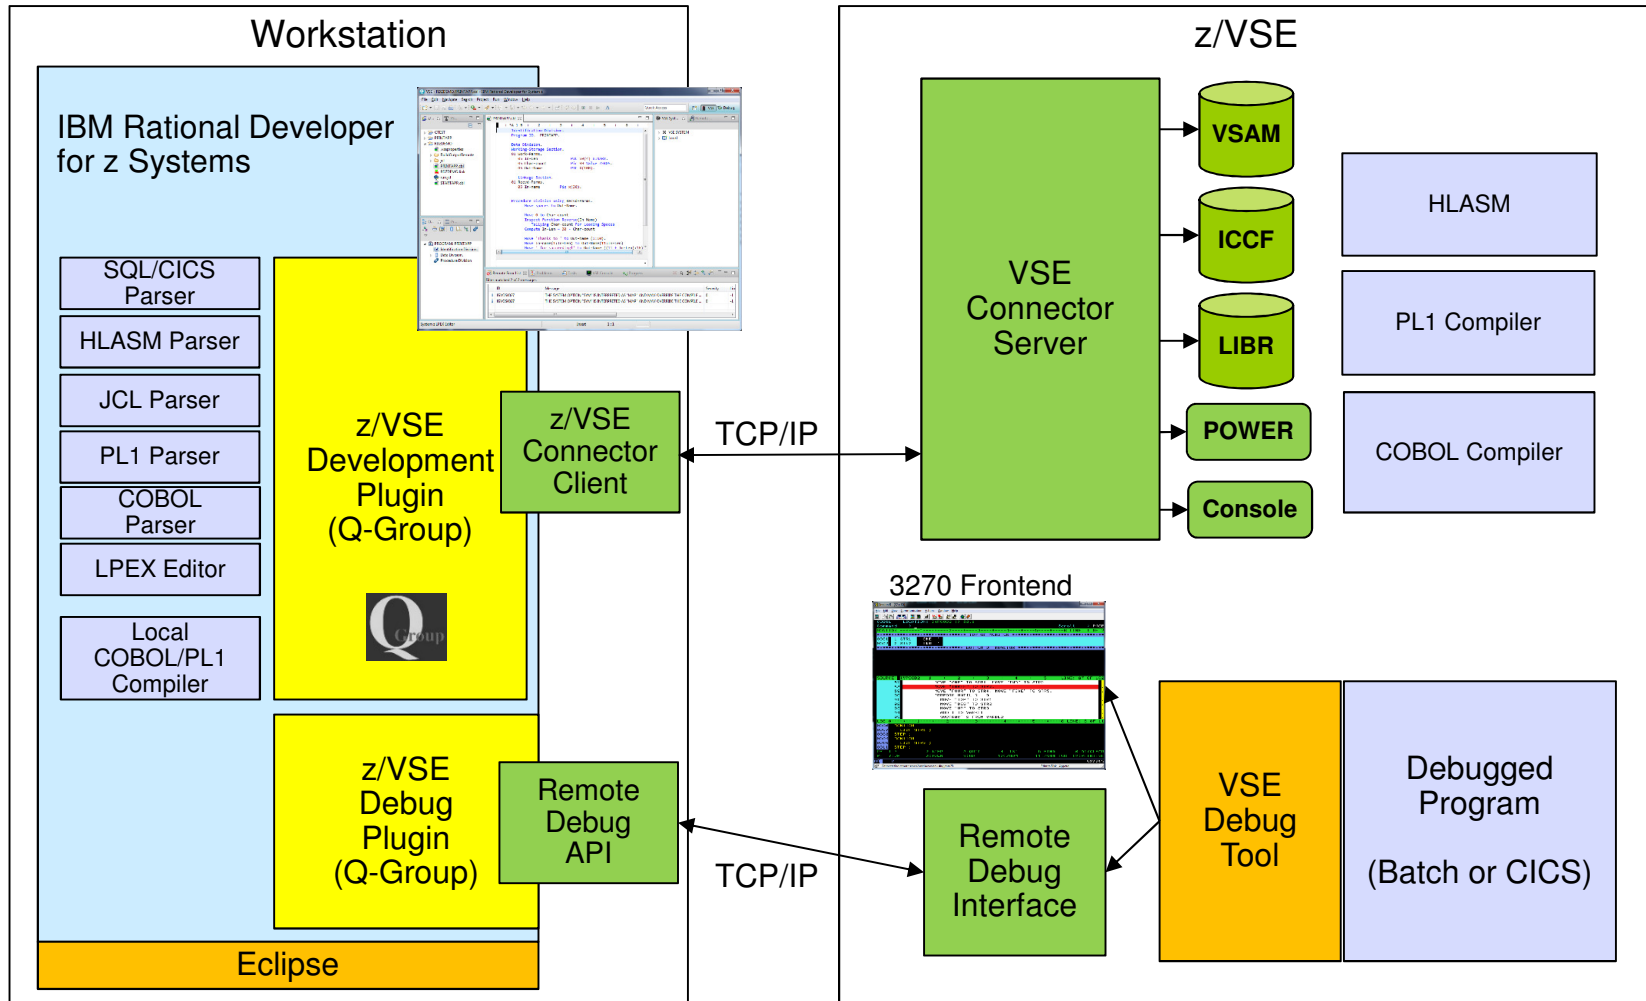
Workstation

IBM Rational Developer for z Systems

SQL/CICS Parser

HLASM Parser

JCL Parser

PL1 Parser

COBOL Parser

LPEX Editor

Local COBOL/PL1 Compiler

z/VSE Development Plugin (Q-Group)

Group

z/VSE Connector Client

z/VSE Debug Plugin (Q-Group)

Remote Debug API

Eclipse

TCP/IP

TCP/IP

z/VSE

VSE Connector Server

VSAM

ICCF

LIBR

POWER

Console

HLASM

PL1 Compiler

COBOL Compiler

3270 Frontend

Remote Debug Interface

VSE Debug Tool

Debugged Program

(Batch or CICS)